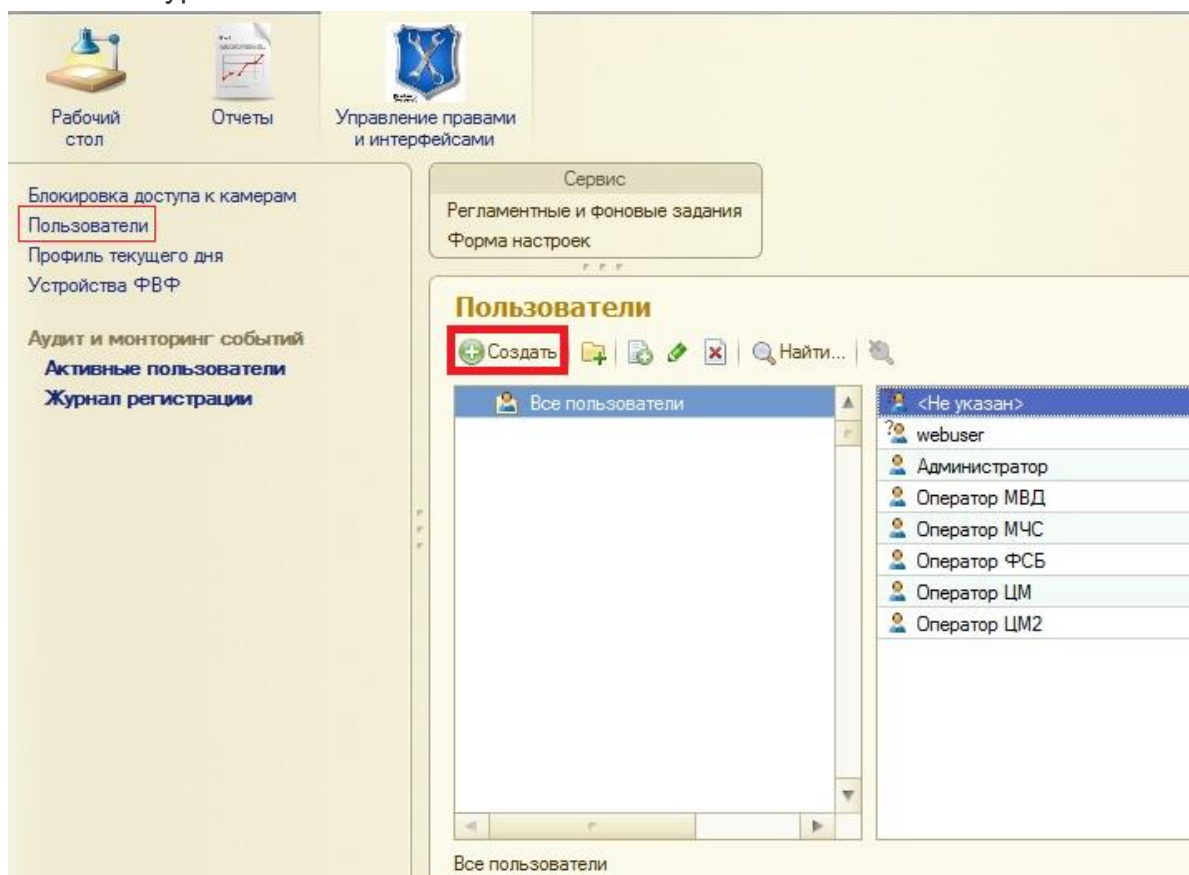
Рабочий стол
Отчеты
Управление правами и интерфейсами

Блокировка доступа к камерам
Пользователи
Профиль текущего дня
Устройства ФВФ

Аудит и монторинг событий
Активные пользователи
Журнал регистрации

Сервис
Регламентные и фоновые задания
Форма настроек

Пользователи
Создать
Найти...

Все пользователи

<Не указан>
webuser
Администратор
Оператор МВД
Оператор МЧС
Оператор ФСБ
Оператор ЦМ
Оператор ЦМ2

Все пользователи